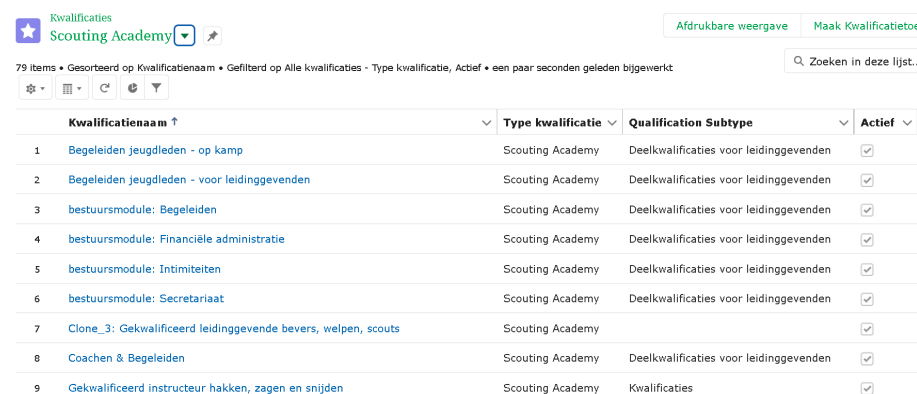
Kwalificaties
Scouting Academy

Afdrukbare weergave | Maak Kwalificatieto

79 items • Gesorteerd op Kwalificatienaam • Gefilterd op Alle kwalificaties - Type kwalificatie, Actief • een paar seconden geleden bijgewerkt

Zoeken in deze lijst...

| | Kwalificatienaam ↑ | Type kwalificatie | Qualification Subtype | Actief |
|---|---|---|---|---|
| 1 | Begeleiden jeugdleden - op kamp | Scouting Academy | Deelkwalificaties voor leidinggevenden | ✓ |
| 2 | Begeleiden jeugdleden - voor leidinggevenden | Scouting Academy | Deelkwalificaties voor leidinggevenden | ✓ |
| 3 | bestuursmodule: Begeleiden | Scouting Academy | Deelkwalificaties voor leidinggevenden | ✓ |
| 4 | bestuursmodule: Financiële administratie | Scouting Academy | Deelkwalificaties voor leidinggevenden | ✓ |
| 5 | bestuursmodule: Intimiteiten | Scouting Academy | Deelkwalificaties voor leidinggevenden | ✓ |
| 6 | bestuursmodule: Secretariaat | Scouting Academy | Deelkwalificaties voor leidinggevenden | ✓ |
| 7 | Clone_3: Gekwalificeerd leidinggevende bevers, welpen, scouts | Scouting Academy | | ✓ |
| 8 | Coachen & Begeleiden | Scouting Academy | Deelkwalificaties voor leidinggevenden | ✓ |
| 9 | Gekwalificeerd instructeur hakken, zagen en snijden | Scouting Academy | Kwalificaties | ✓ |